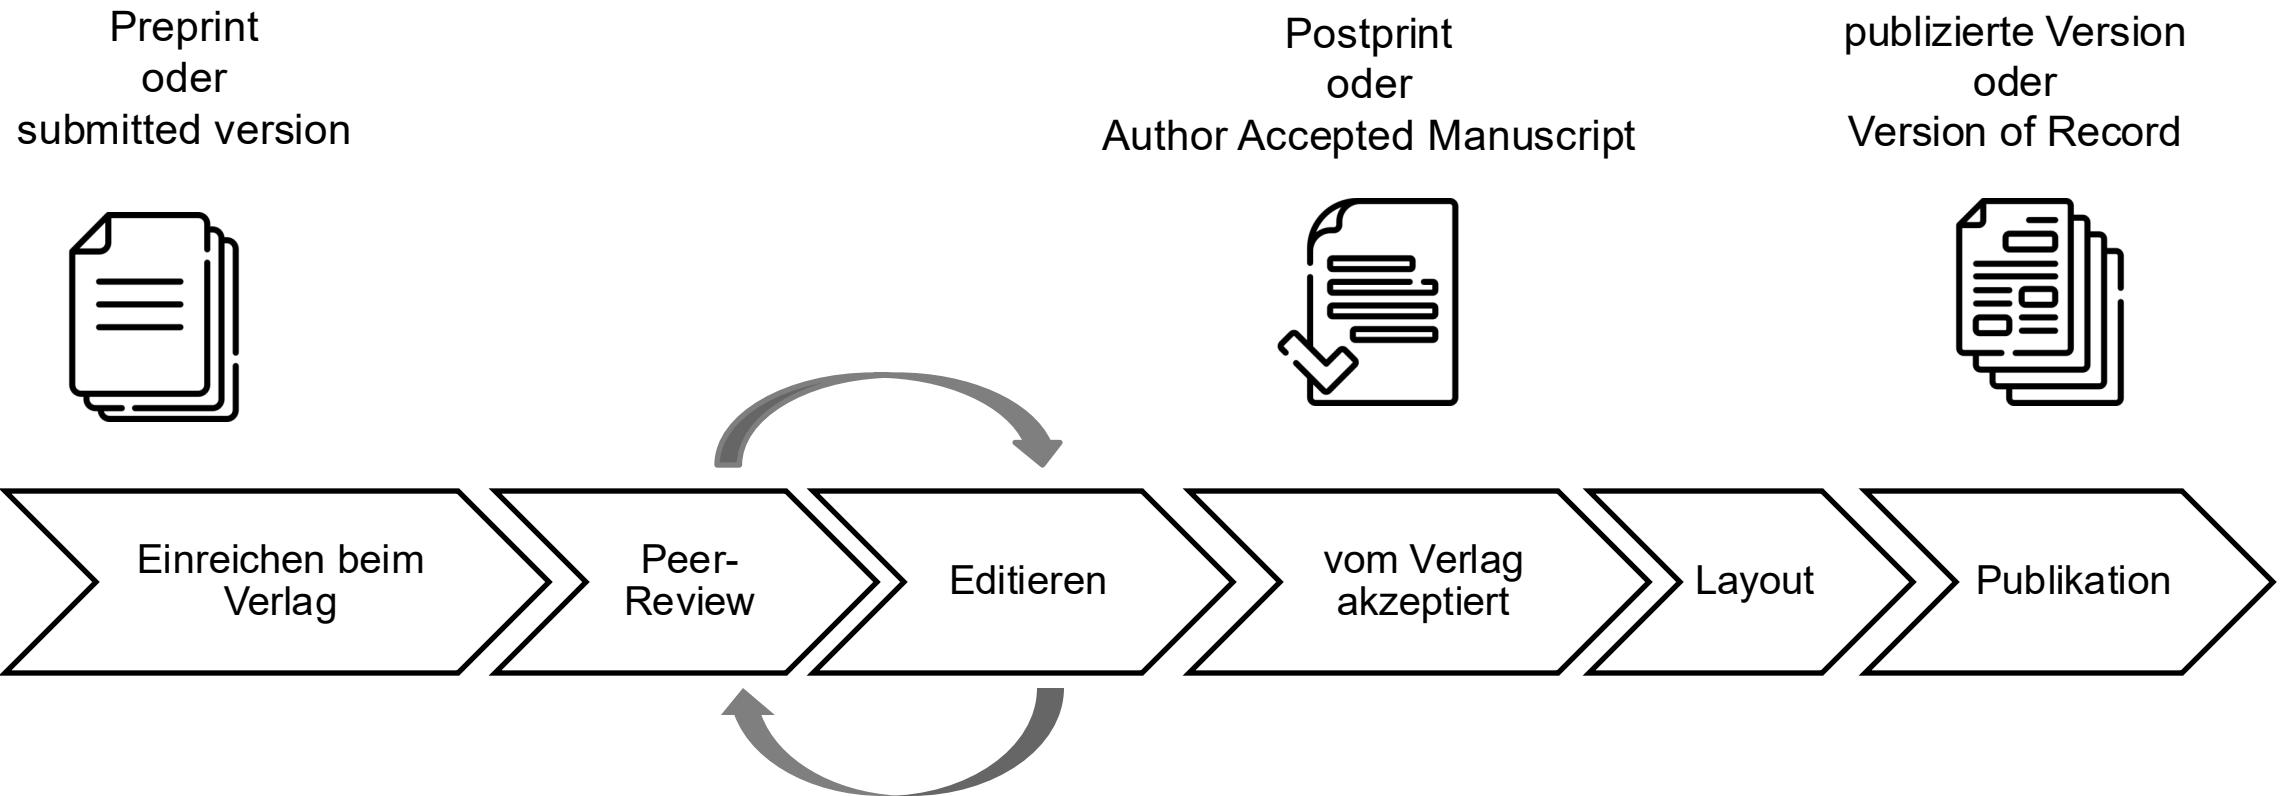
Preprint
oder
submitted version

Postprint
oder
Author Accepted Manuscript

publizierte Version
oder
Version of Record

Einreichen beim Verlag

Peer-Review

Editieren

vom Verlag akzeptiert

Layout

Publikation